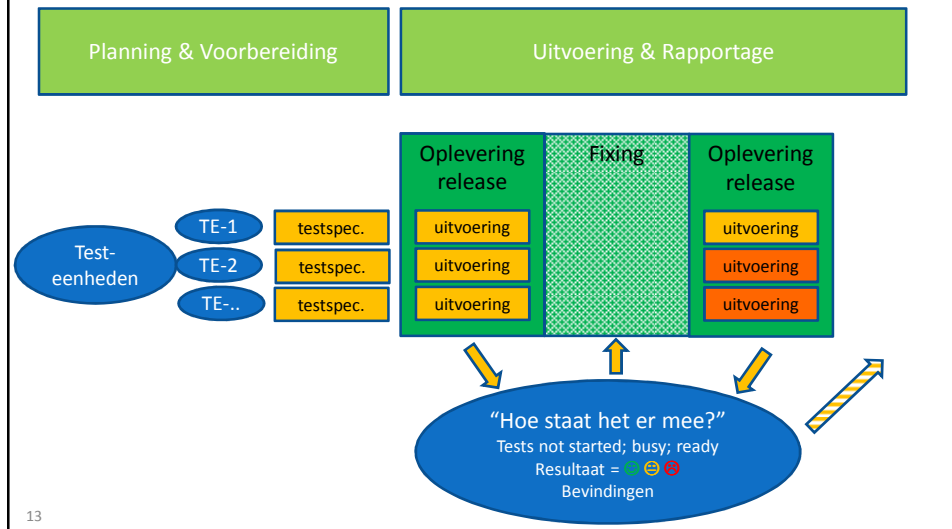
Planning & Voorbereiding

Uitvoering & Rapportage

Testeenheden

TE-1

TE-2

TE-..

testspec.

testspec.

testspec.

Oplevering release

uitvoering

uitvoering

uitvoering

Fixing

Oplevering release

uitvoering

uitvoering

uitvoering

“Hoe staat het er mee?”
Tests not started; busy; ready
Resultaat = ☺ 😐 ☹
Bevindingen

13